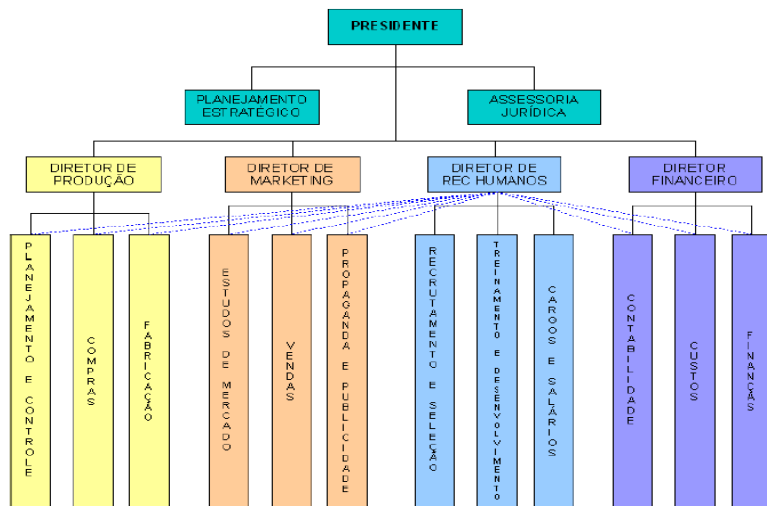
PRESIDENTE

PLANEJAMENTO ESTRATÉGICO

ASSESSORIA JURÍDICA

DIRETOR DE PRODUÇÃO

DIRETOR DE MARKETING

DIRETOR DE REC HUMANOS

DIRETOR FINANCEIRO

PLANEJAMENTO E CONTROLE

COMPRAS

FABRICAÇÃO

ESTUDOS DE MERCADO

VENDAS

PROPAGANDA E PUBLICIDADE

RECRUTAMENTO E SELEÇÃO

TREINAMENTO E DESENVOLVIMENTO

CARGOS E SALÁRIOS

CONTABILIDADE

CUSTOS

FINANÇAS